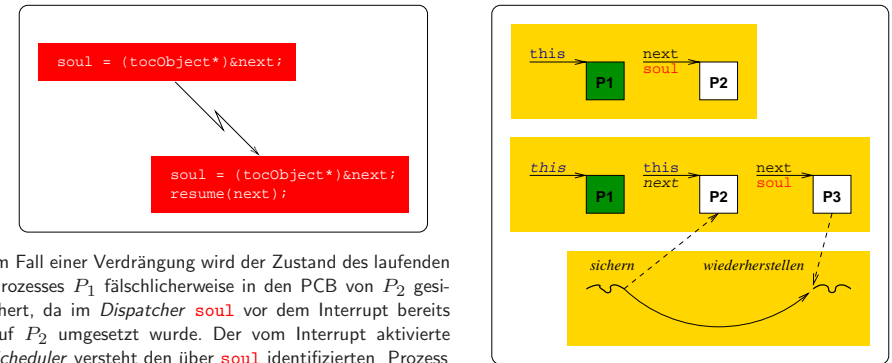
soul = (tocObject*)&next;

soul = (tocObject*)&next;
resume(next);

m Fall einer Verdrängung wird der Zustand des laufenden rozesses $P_1$ fälschlicherweise in den PCB von $P_2$ gesihert, da im *Dispatcher* soul vor dem Interrupt bereits uf $P_2$ umgesetzt wurde. Der vom Interrupt aktivierte *cheduler* versteht den über soul identifizierten Prozess

this
P1
next
soul
P2

*this*
P1
this
*next*
P2
next
soul
P3

*sichern*
*wiederherstellen*